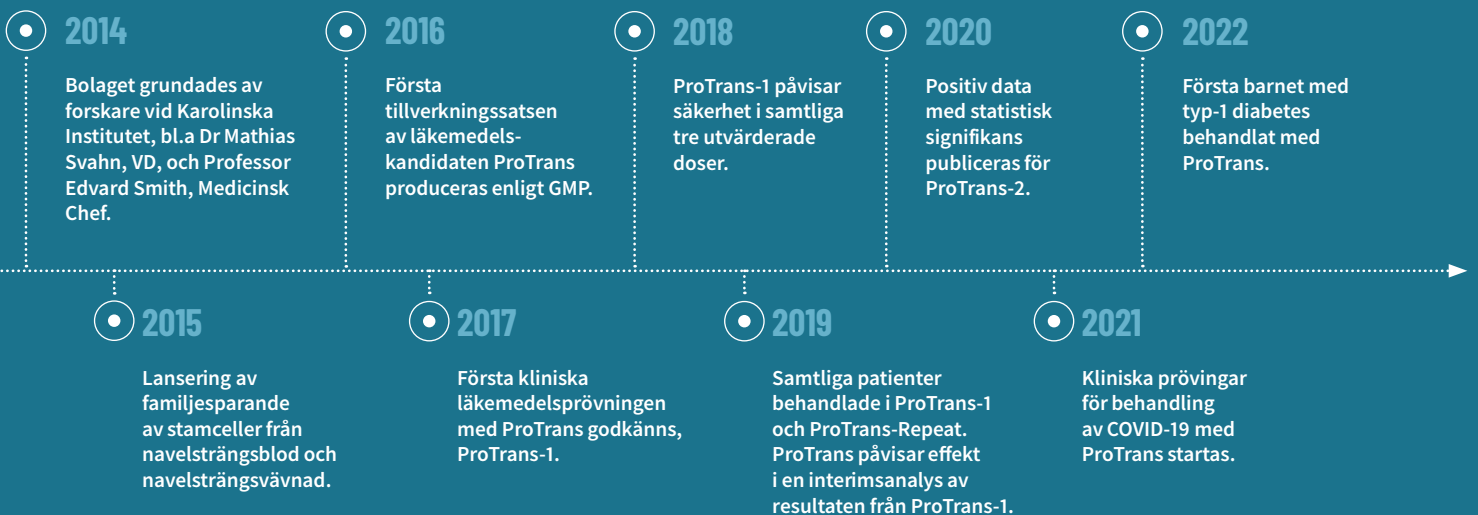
2014

Bolaget grundades av forskare vid Karolinska Institutet, bl.a Dr Mathias Svahn, VD, och Professor Edvard Smith, Medicinsk Chef.

2016

Första tillverkningssatsen av läkemedelskandidaten ProTrans produceras enligt GMP.

2018

ProTrans-1 påvisar säkerhet i samtliga tre utvärderade doser.

2020

Positiv data med statistisk signifikans publiceras för ProTrans-2.

2022

Första barnet med typ-1 diabetes behandlat med ProTrans.

2015

Lansering av familjesparande av stamceller från navelsträngsblod och navelsträngsvävnad.

2017

Första kliniska läkemedelsprövningen med ProTrans godkänns, ProTrans-1.

2019

Samtliga patienter behandlade i ProTrans-1 och ProTrans-Repeat. ProTrans påvisar effekt i en interimsanalys av resultaten från ProTrans-1.

2021

Kliniska prövingar för behandling av COVID-19 med ProTrans startas.